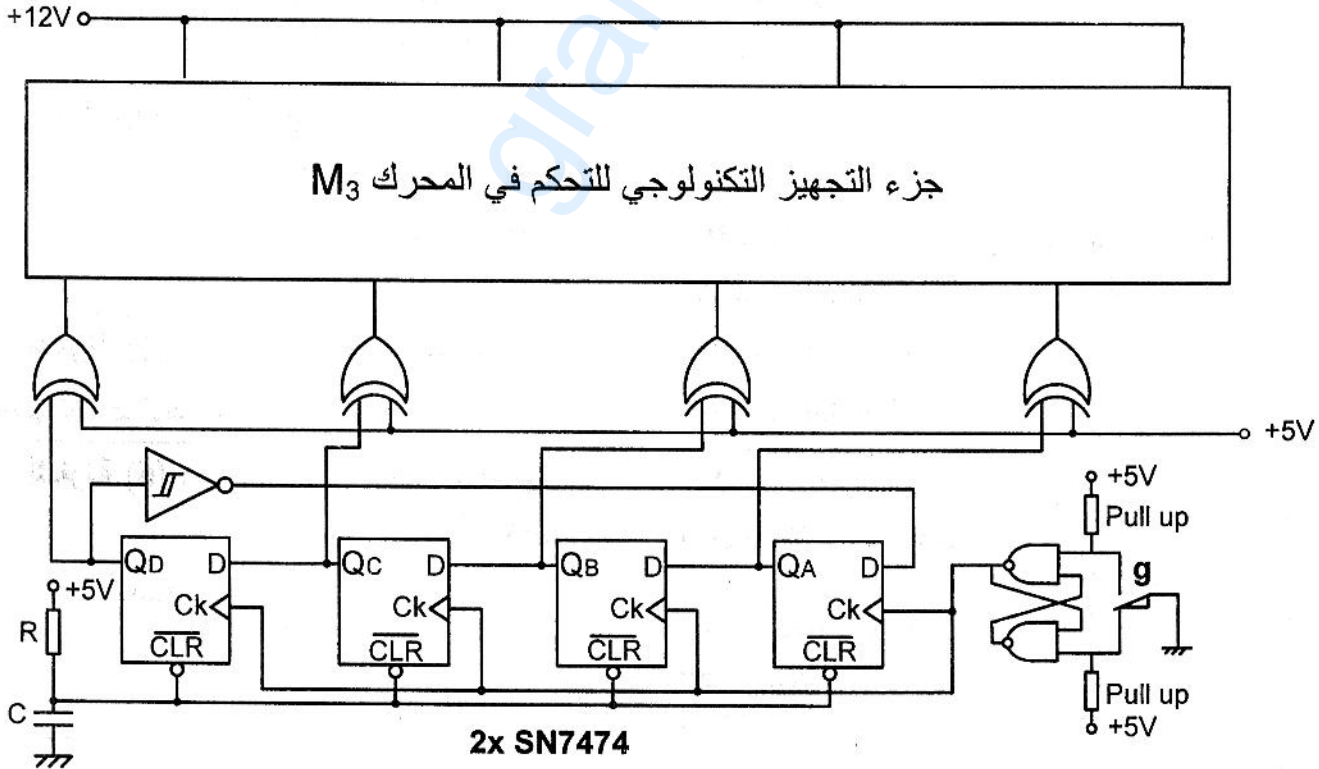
+12V

جزء التجهيز التكنولوجي للتحكم في المحرك $M_3$

+5V

+5V

Pull up

g

Pull up

+5V

$Q_D$ D Ck $\overline{CLR}$

$Q_C$ D Ck $\overline{CLR}$

$Q_B$ D Ck $\overline{CLR}$

$Q_A$ D Ck $\overline{CLR}$

+5V

R

C

2x SN7474